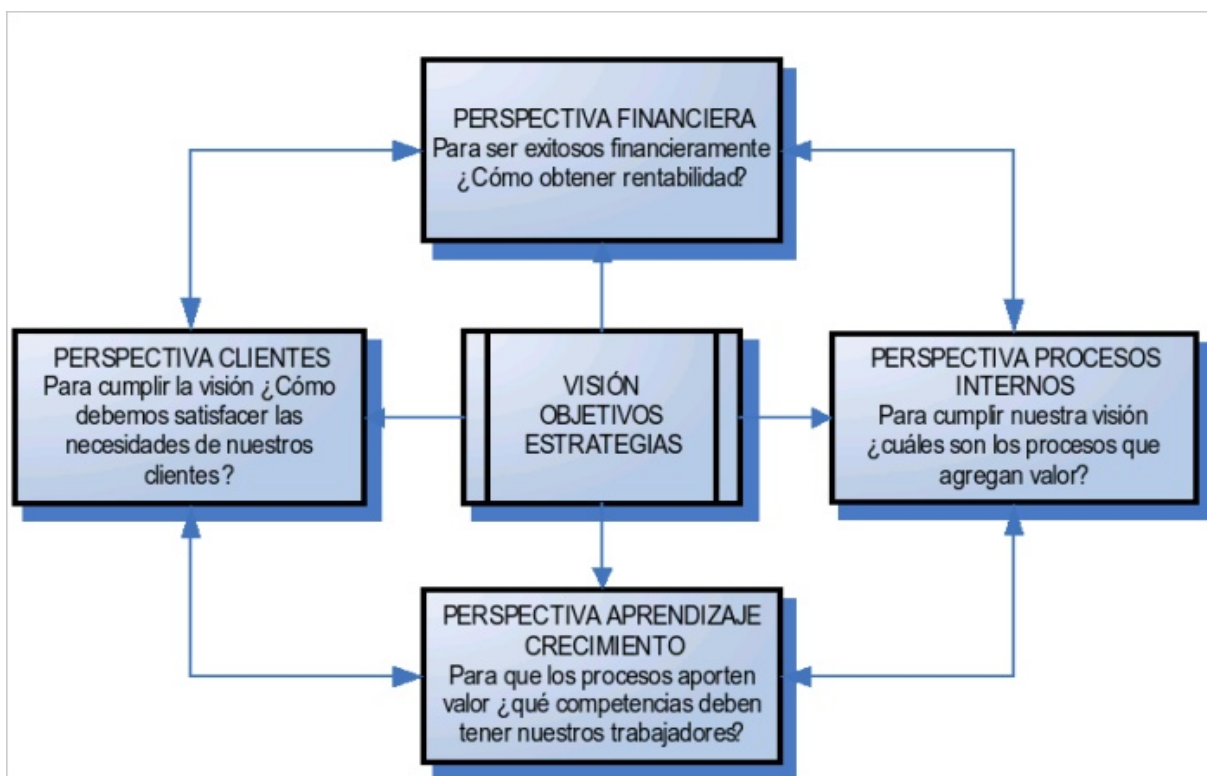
PERSPECTIVA FINANCIERA
Para ser exitosos financieramente ¿Cómo obtener rentabilidad?

PERSPECTIVA CLIENTES
Para cumplir la visión ¿Cómo debemos satisfacer las necesidades de nuestros clientes ?

VISIÓN
OBJETIVOS
ESTRATEGIAS

PERSPECTIVA PROCESOS INTERNOS
Para cumplir nuestra visión ¿cuáles son los procesos que agregan valor?

PERSPECTIVA APRENDIZAJE CRECIMIENTO
Para que los procesos aporten valor ¿qué competencias deben tener nuestros trabajadores?